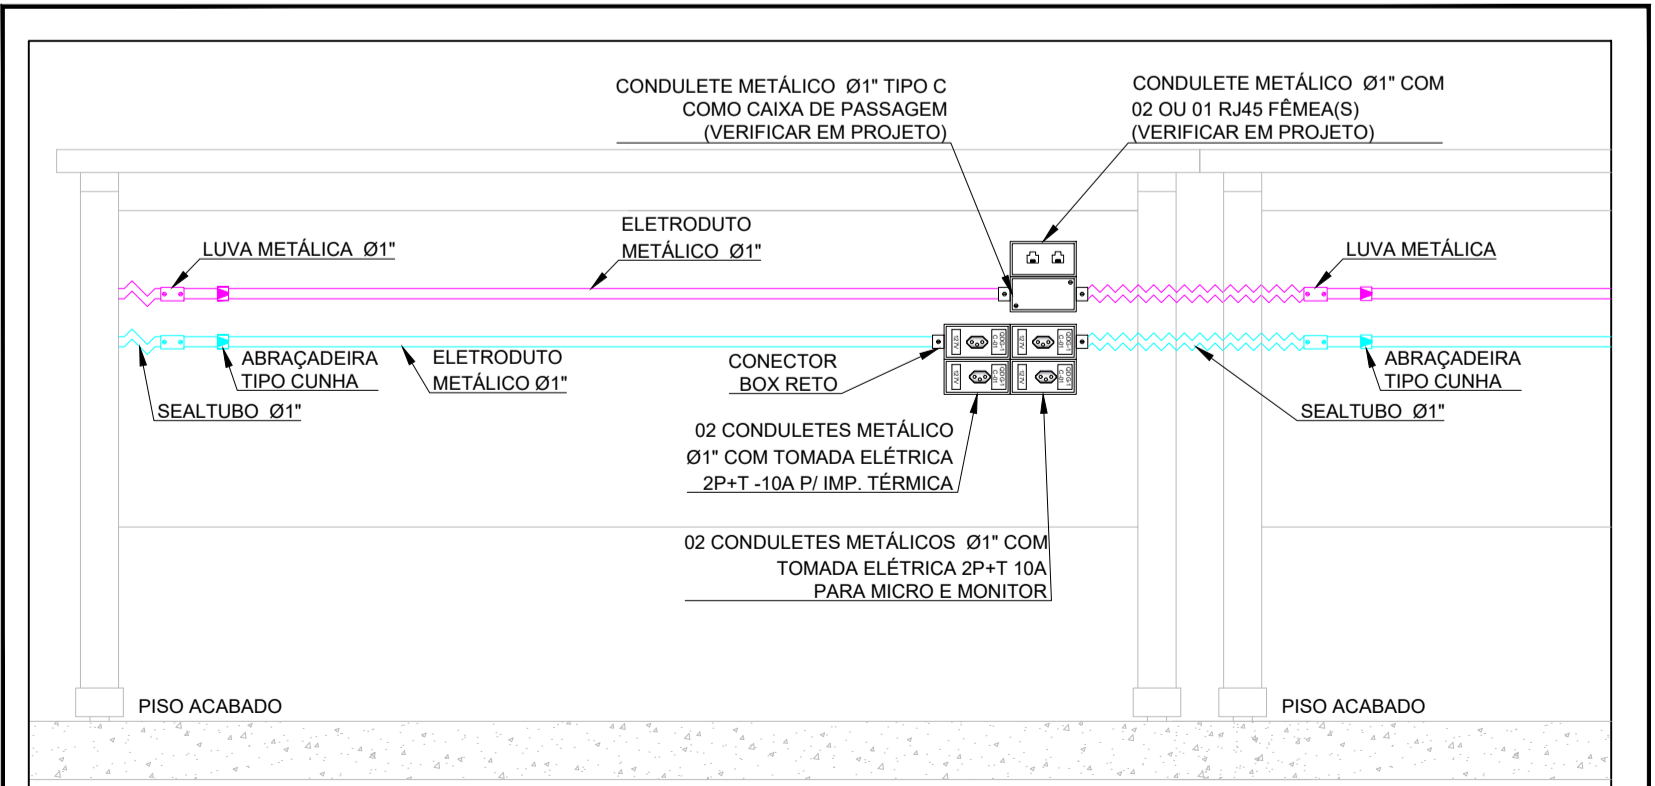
CONDULETE METÁLICO Ø1" TIPO C COMO CAIXA DE PASSAGEM (VERIFICAR EM PROJETO)

CONDULETE METÁLICO Ø1" COM 02 OU 01 RJ45 FÊMEA(S) (VERIFICAR EM PROJETO)

ELETRODUTO METÁLICO Ø1"

LUVA METÁLICA Ø1"

LUVA METÁLICA

ABRAÇADEIRA TIPO CUNHA

ELETRODUTO METÁLICO Ø1"

CONECTOR BOX RETO

ABRAÇADEIRA TIPO CUNHA

SEALTUBO Ø1"

SEALTUBO Ø1"

127V

127V

127V

127V

02 CONDULETES METÁLICO Ø1" COM TOMADA ELÉTRICA 2P+T -10A P/ IMP. TÉRMICA

02 CONDULETES METÁLICOS Ø1" COM TOMADA ELÉTRICA 2P+T 10A PARA MICRO E MONITOR

PISO ACABADO

PISO ACABADO